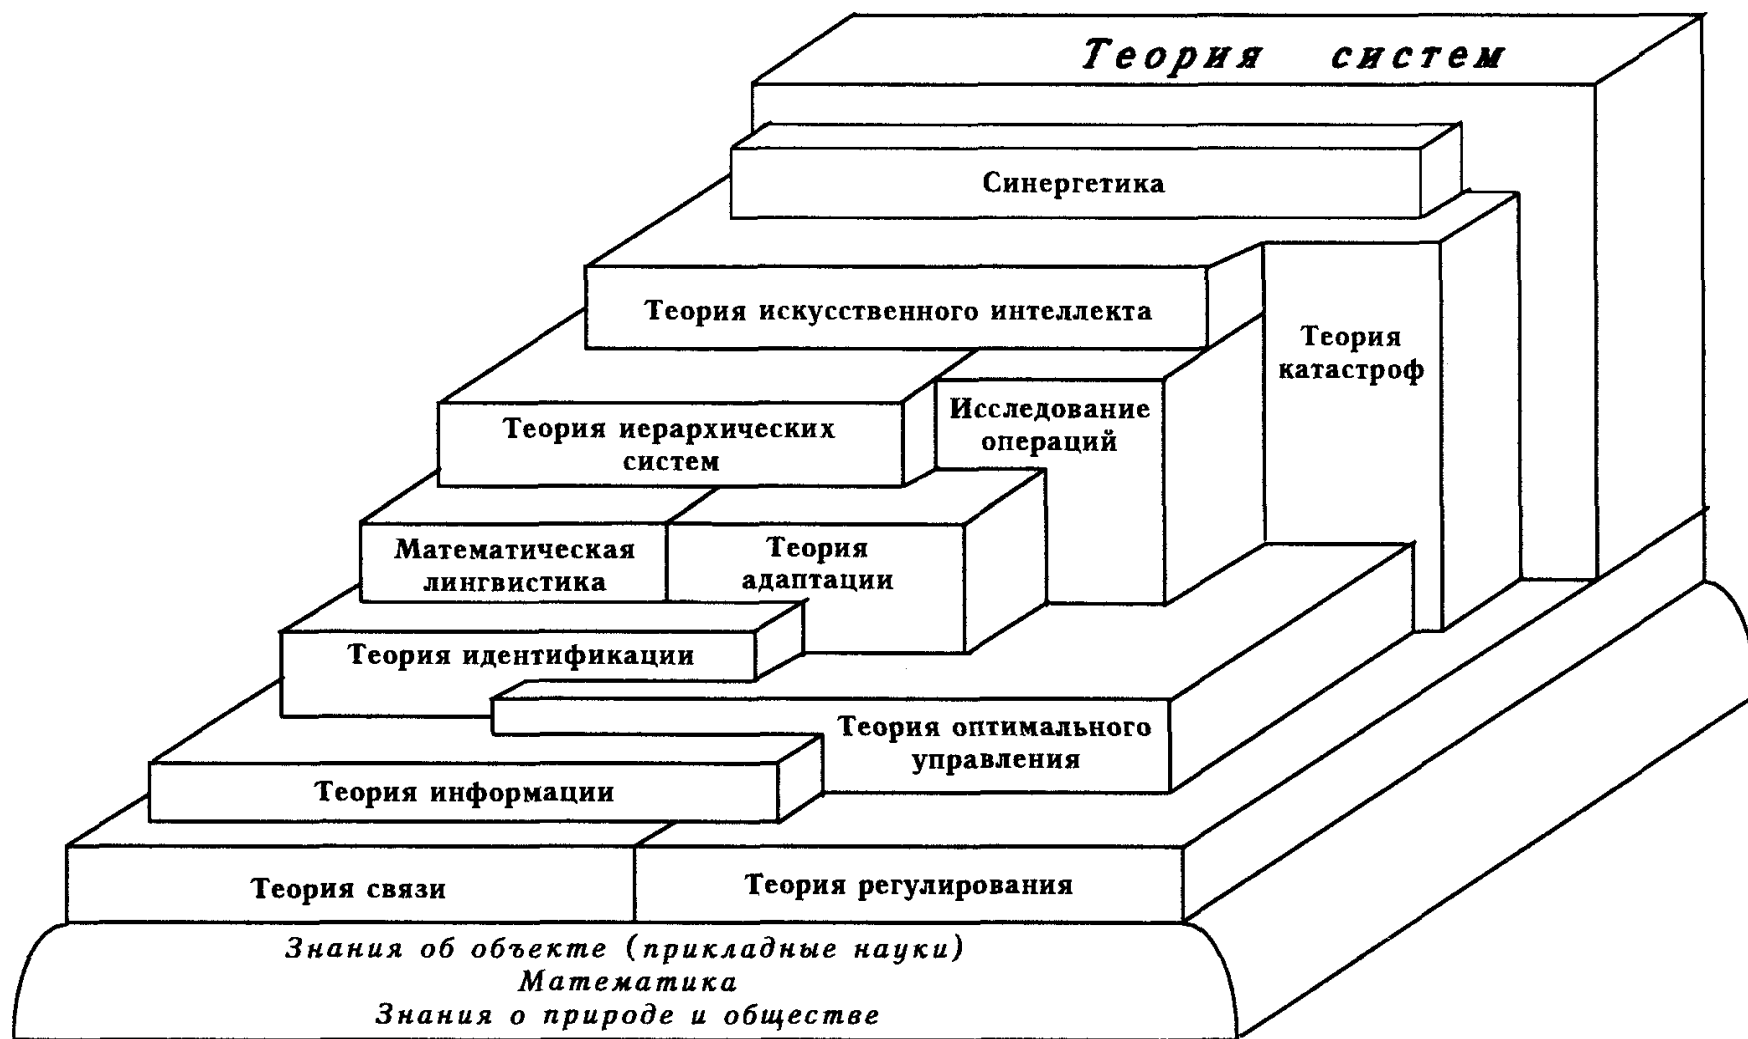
Теория систем

Синергетика

Теория искусственного интеллекта

Теория катастроф

Исследование операций

Теория иерархических систем

Математическая лингвистика

Теория адаптации

Теория идентификации

Теория оптимального управления

Теория информации

Теория связи

Теория регулирования

Знания об объекте (прикладные науки)
Математика
Знания о природе и обществе